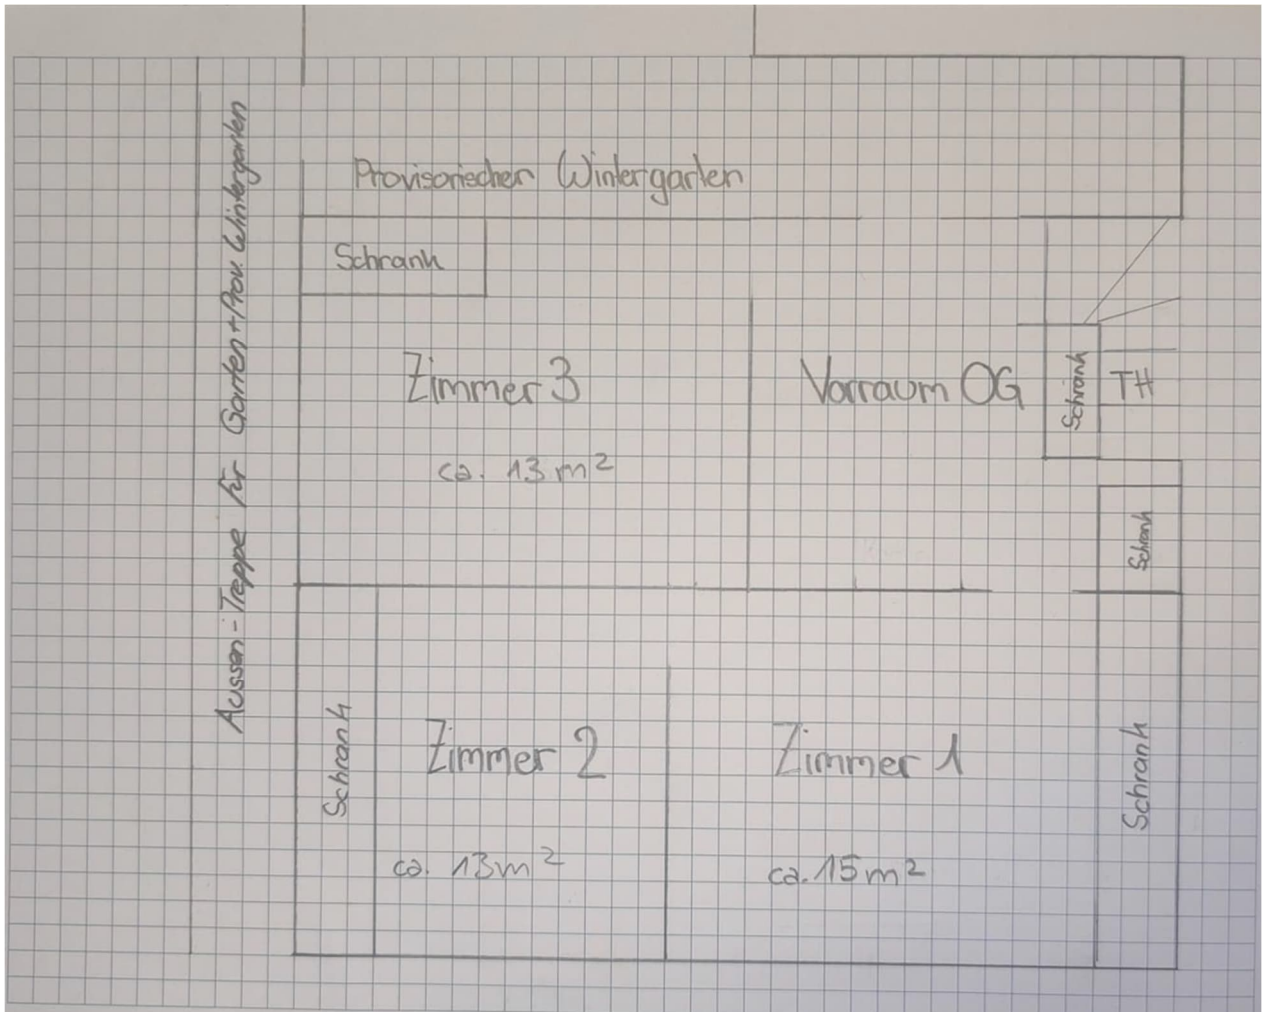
Aussen-Treppe für Garten + Prov. Wintergarten

Provisorischer Wintergarten

Schrank

Zimmer 3

ca. 13 m$^2$

Vorraum OG

Schrank

TH

Schrank

Schrank

Zimmer 2

ca. 13m$^2$

Zimmer 1

ca. 15 m$^2$

Schrank